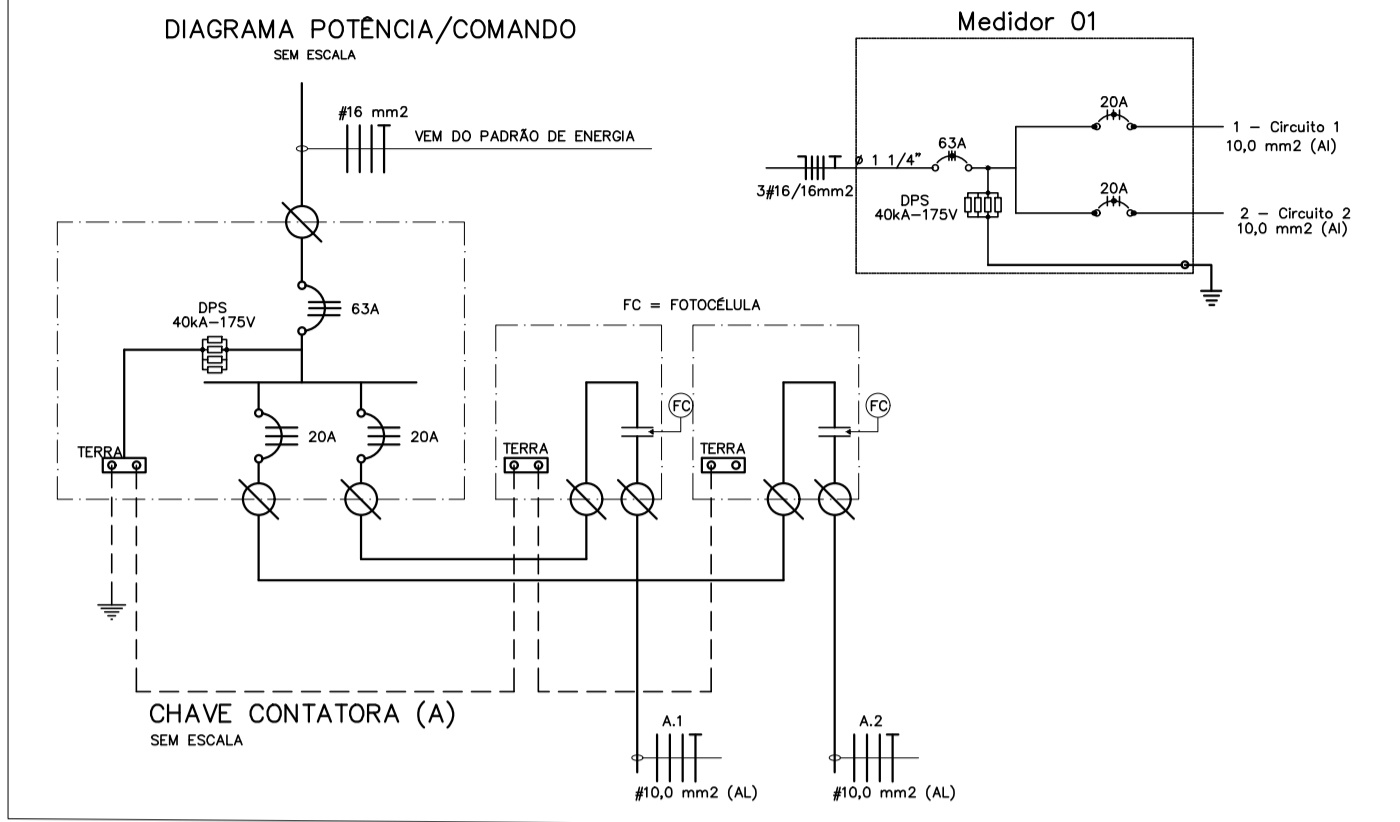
DIAGRAMA POTÊNCIA/COMANDO
SEM ESCALA

#16 mm2
VEM DO PADRÃO DE ENERGIA

63A

DPS
40kA–175V

20A 20A

TERRA

FC = FOTOCÉLULA

FC

TERRA

FC

TERRA

CHAVE CONTATORA (A)
SEM ESCALA

A.1
#10,0 mm2 (AL)

A.2
#10,0 mm2 (AL)

Medidor 01

3#16/16mm2
ø 1 1/4"
63A
DPS
40kA–175V
20A
1 – Circuito 1
10,0 mm2 (Al)
20A
2 – Circuito 2
10,0 mm2 (Al)